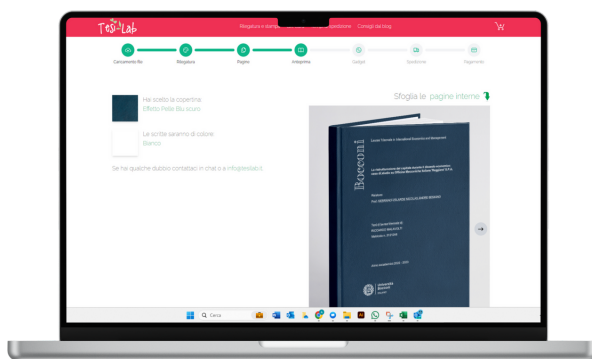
TesiLab

Rilegatura e stampa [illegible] Spedizione Consigli dal blog

Caricamento file Rilegatura Pagine Intestazione Dettagli Spedizione Pagamento

Hai scelto la copertina
Effetto Pelle Blu scuro

Le scritte saranno di colore
Bianco

Se hai qualche dubbio contattaci in chat o a info@tesilab.it

Sfoglia le pagine interne

Bocconi

Cerca